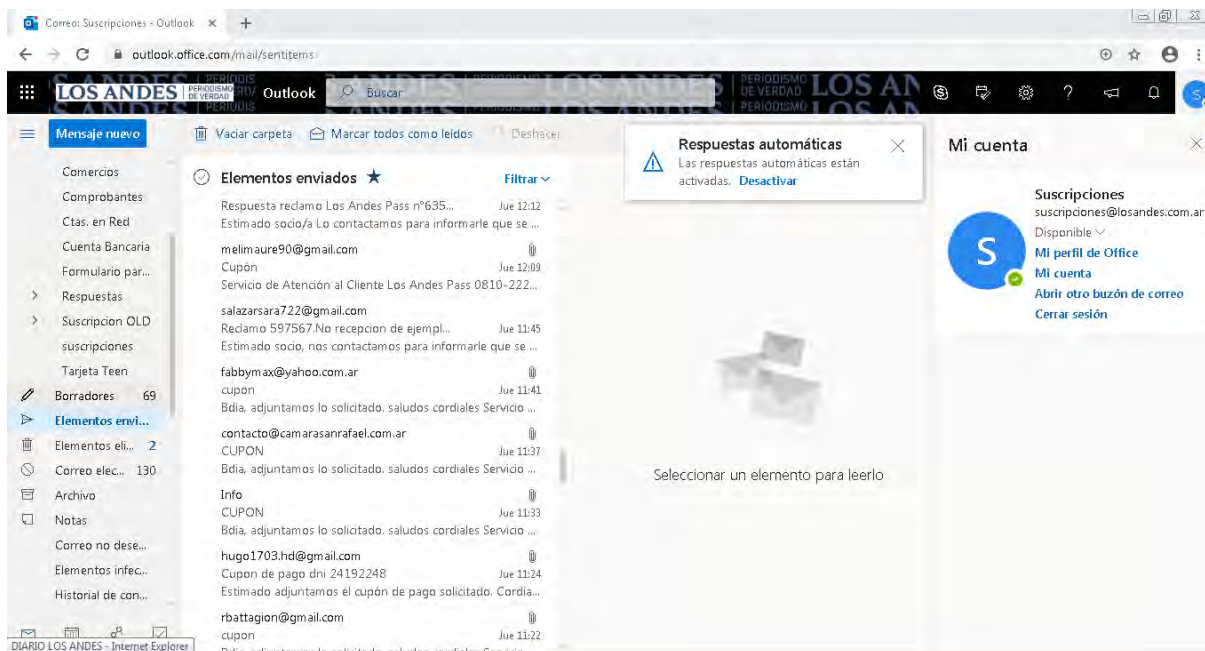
Correo: Suscripciones - Outlook ×  +

outlook.office.com/mail/sentitems

LOS ANDES PERIODISMO DE VERDAD Outlook Buscar

Mensaje nuevo

Vaciar carpeta  Marcar todos como leídos  Deshacer

Comercios
Comprobantes
Ctas. en Red
Cuenta Bancaria
Formulario par...
Respuestas
Suscripcion OLD
suscripciones
Tarjeta Teen
Borradores 69
Elementos envi...
Elementos eli... 2
Correo elec... 130
Archivo
Notas
Correo no dese...
Elementos infec...
Historial de con...

Elementos enviados ★  Filtrar

Respuesta reclamo Los Andes Pass n°635... Jue 12:12
Estimado socio/a Lo contactamos para informarle que se ...

melimaure90@gmail.com
Cupón Jue 12:09
Servicio de Atención al Cliente Los Andes Pass 0810-222...

salazarsara722@gmail.com
Reclamo 597567.No recepcion de ejempl... Jue 11:45
Estimado socio, nos contactamos para informarle que se ...

fabbymax@yahoo.com.ar
cupon Jue 11:41
Bdia, adjuntamos lo solicitado. saludos cordiales Servicio ...

contacto@camarasanrafael.com.ar
CUPON Jue 11:37
Bdia, adjuntamos lo solicitado. saludos cordiales Servicio ...

Info
CUPON Jue 11:33
Bdia, adjuntamos lo solicitado. saludos cordiales Servicio ...

hugo1703.hd@gmail.com
Cupon de pago dni 24192248 Jue 11:24
Estimado adjuntamos el cupón de pago solicitado. Cordia...

rbattagion@gmail.com
cupon Jue 11:22

Respuestas automáticas
Las respuestas automáticas están activadas. Desactivar

Seleccionar un elemento para leerlo

Mi cuenta

Suscripciones
suscripciones@losandes.com.ar
Disponible
Mi perfil de Office
Mi cuenta
Abrir otro buzón de correo
Cerrar sesión

DIARIO LOS ANDES - Internet Explorer